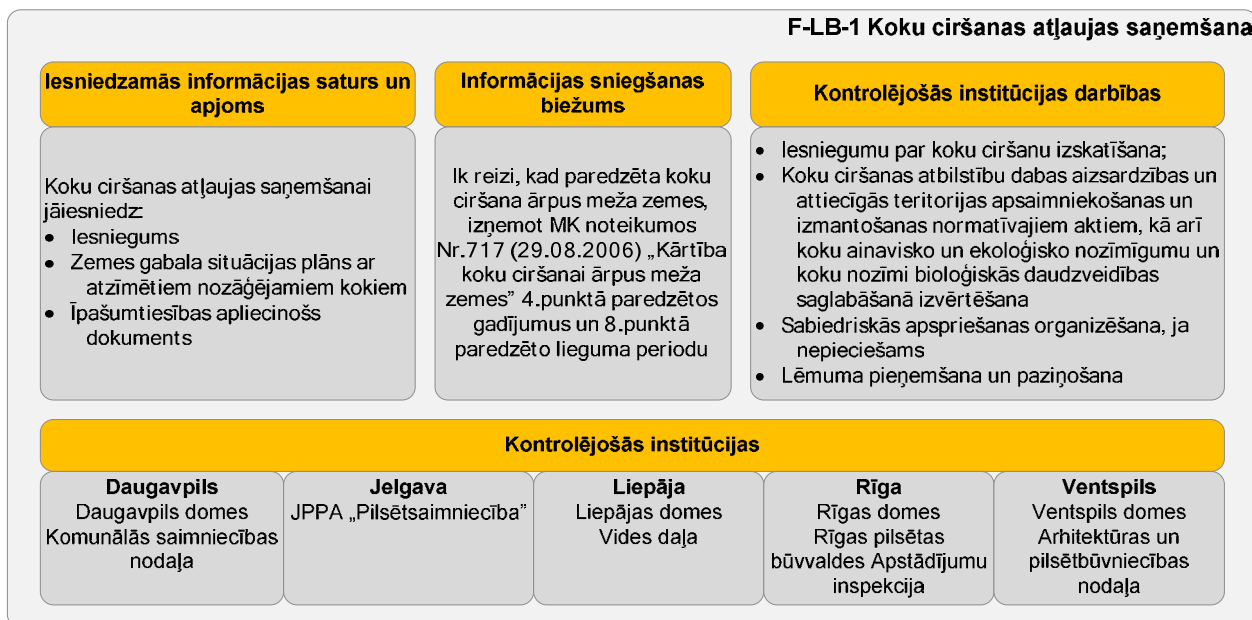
F-LB-1 Koku ciršanas atļaujas saņemšana

Iesniedzamās informācijas saturs un apjoms

Koku ciršanas atļaujas saņemšanai jāiesniedz:
- Iesniegums
- Zemes gabala situācijas plāns ar atzīmētiem nozāģējamiem kokiem
- Īpašumtiesības apliecinošs dokuments

Informācijas sniegšanas biežums

Ik reizi, kad paredzēta koku ciršana ārpus meža zemes, izņemot MK noteikumos Nr.717 (29.08.2006) „Kārtība koku ciršanai ārpus meža zemes" 4.punktā paredzētos gadījumus un 8.punktā paredzēto lieguma periodu

Kontrolējošās institūcijas darbības

- Iesniegumu par koku ciršanu izskatīšana;
- Koku ciršanas atbilstību dabas aizsardzības un attiecīgās teritorijas apsaimniekošanas un izmantošanas normatīvajiem aktiem, kā arī koku ainavisko un ekoloģisko nozīmīgumu un koku nozīmi bioloģiskās daudzveidības saglabāšanā izvērtēšana
- Sabiedriskās apspriešanas organizēšana, ja nepieciešams
- Lēmuma pieņemšana un paziņošana

Kontrolējošās institūcijas

Daugavpils
Daugavpils domes Komunālās saimniecības nodaļa

Jelgava
JPPA „Pilsētsaimniecība"

Liepāja
Liepājas domes Vides daļa

Rīga
Rīgas domes Rīgas pilsētas būvvaldes Apstādījumu inspekcija

Ventspils
Ventspils domes Arhitektūras un pilsētbūvniecības nodaļa